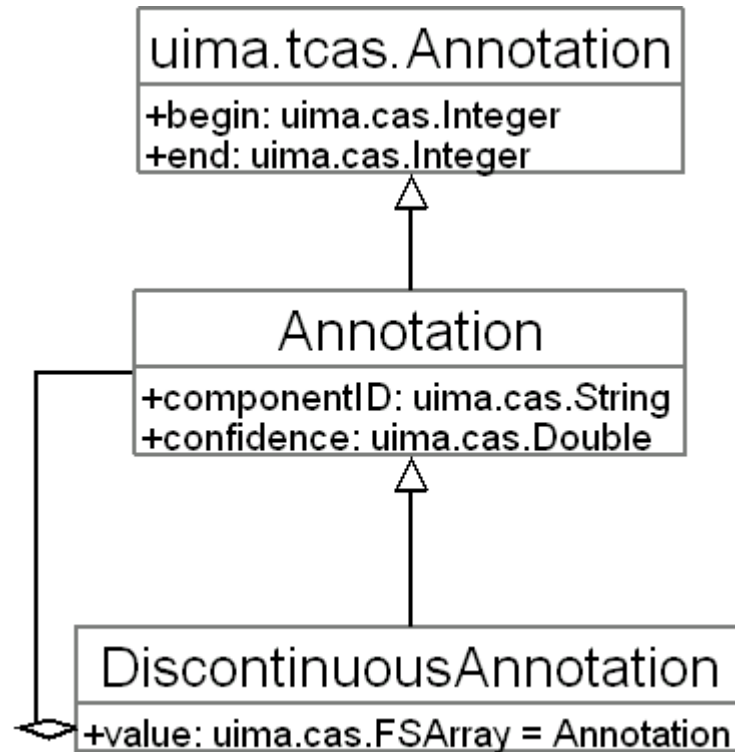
uima.tcas.Annotation

+begin: uima.cas.Integer
+end: uima.cas.Integer

Annotation

+componentID: uima.cas.String
+confidence: uima.cas.Double

DiscontinuousAnnotation

+value: uima.cas.FSArray = Annotation